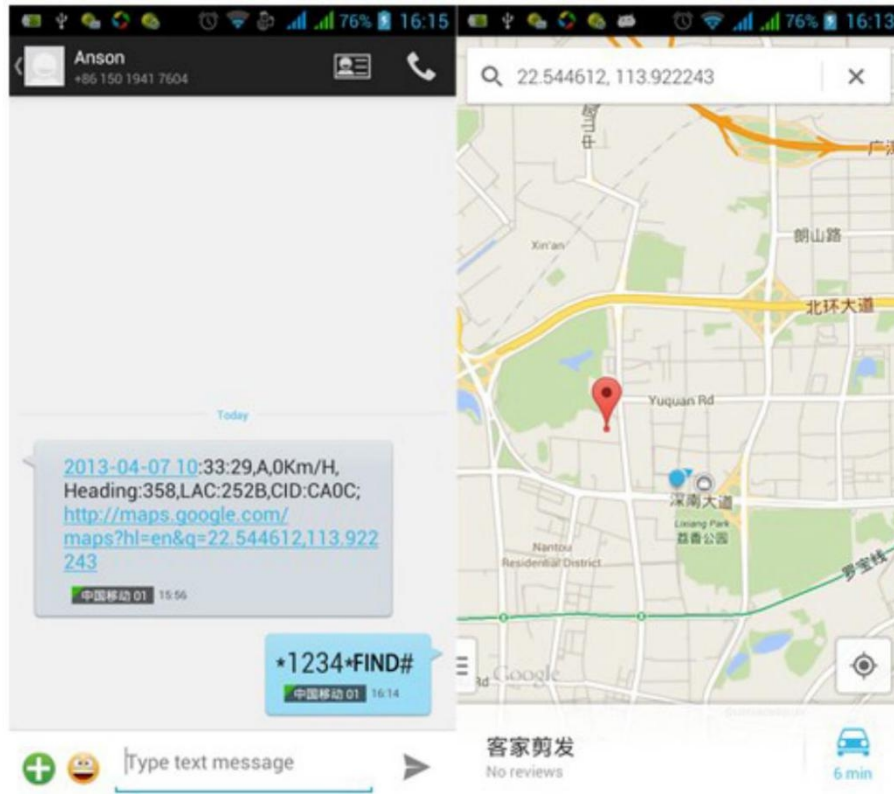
76% 16:15

Anson
+86 150 1941 7604

Today

2013-04-07 10:33:29,A,0Km/H, Heading:358,LAC:252B,CID:CA0C; http://maps.google.com/maps?hl=en&q=22.544612,113.922243

中国移动 01 15:56

*1234*FIND#

中国移动 01 16:14

Type text message

76% 16:13

22.544612, 113.922243

Xin'an

朗山路

北环大道

Yuquan Rd

深南大道

Lixiang Park
荔香公园

Nantou Residential District

罗宝线

Google

客家剪发
No reviews

6 min